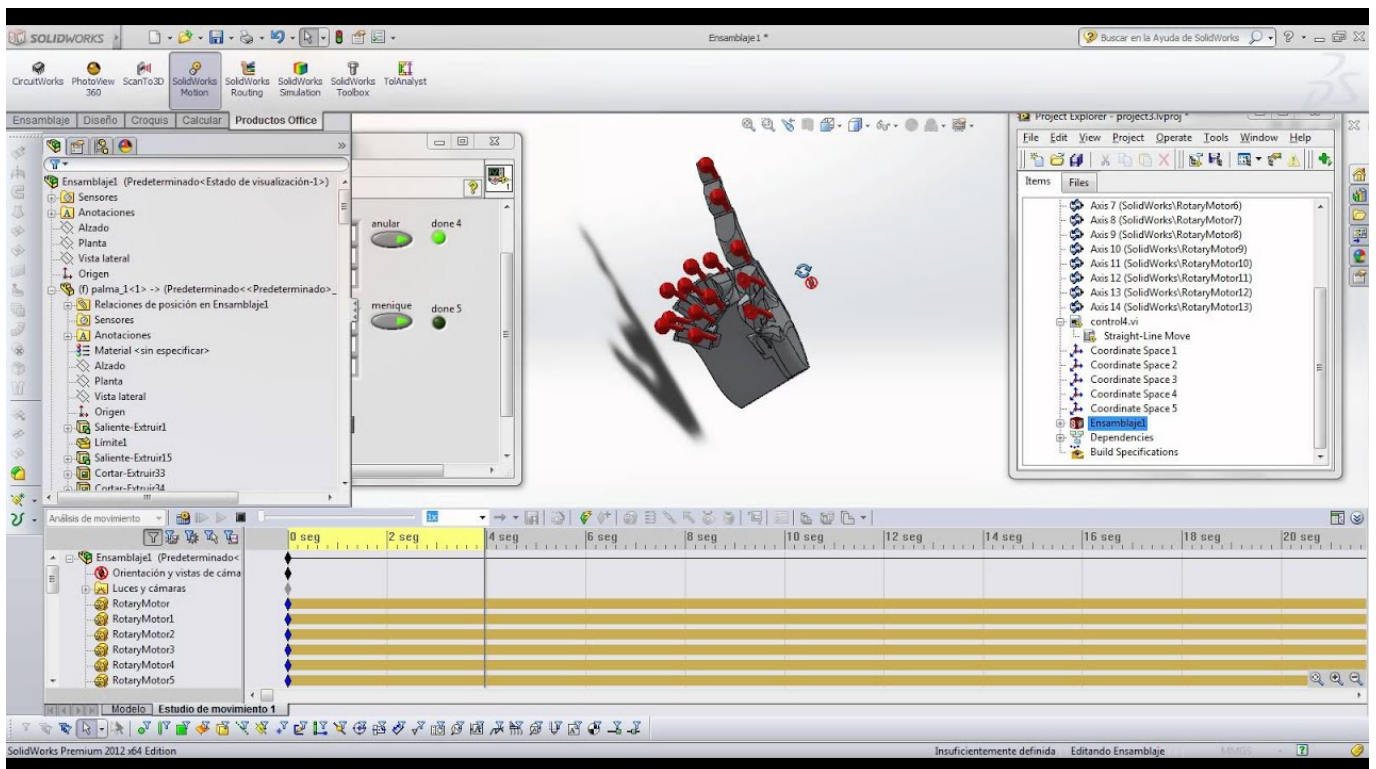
SOLIDWORKS

Ensamblaje1 *

Buscar en la Ayuda de SolidWorks

CircuitWorks PhotoView 360 ScanTo3D SolidWorks Motion SolidWorks Routing SolidWorks Simulation SolidWorks Toolbox TolAnalyst

Ensamblaje Diseño Croquis Calcular Productos Office

Ensamblaje1 (Predeterminado<Estado de visualización-1>)
Sensores
Anotaciones
Alzado
Planta
Vista lateral
Origen
(f) palma_1<1> -> (Predeterminado<<Predeterminado>_
Relaciones de posición en Ensamblaje1
Sensores
Anotaciones
Material <sin especificar>
Alzado
Planta
Vista lateral
Origen
Saliente-Extruir1
Límite1
Saliente-Extruir15
Cortar-Extruir33
Cortar-Extruir34

anular
done 4
menique
done 5

Project Explorer - project3.lvproj *
File Edit View Project Operate Tools Window Help
Items Files
Axis 7 (SolidWorks\RotaryMotor6)
Axis 8 (SolidWorks\RotaryMotor7)
Axis 9 (SolidWorks\RotaryMotor8)
Axis 10 (SolidWorks\RotaryMotor9)
Axis 11 (SolidWorks\RotaryMotor10)
Axis 12 (SolidWorks\RotaryMotor11)
Axis 13 (SolidWorks\RotaryMotor12)
Axis 14 (SolidWorks\RotaryMotor13)
control4.vi
Straight-Line Move
Coordinate Space 1
Coordinate Space 2
Coordinate Space 3
Coordinate Space 4
Coordinate Space 5
Ensamblaje1
Dependencies
Build Specifications

Análisis de movimiento
0 seg 2 seg 4 seg 6 seg 8 seg 10 seg 12 seg 14 seg 16 seg 18 seg 20 seg
Ensamblaje1 (Predeterminado<
Orientación y vistas de cáma
Luces y cámaras
RotaryMotor
RotaryMotor1
RotaryMotor2
RotaryMotor3
RotaryMotor4
RotaryMotor5

Modelo Estudio de movimiento 1

SolidWorks Premium 2012 x64 Edition
Insuficientemente definida Editando Ensamblaje MMGS